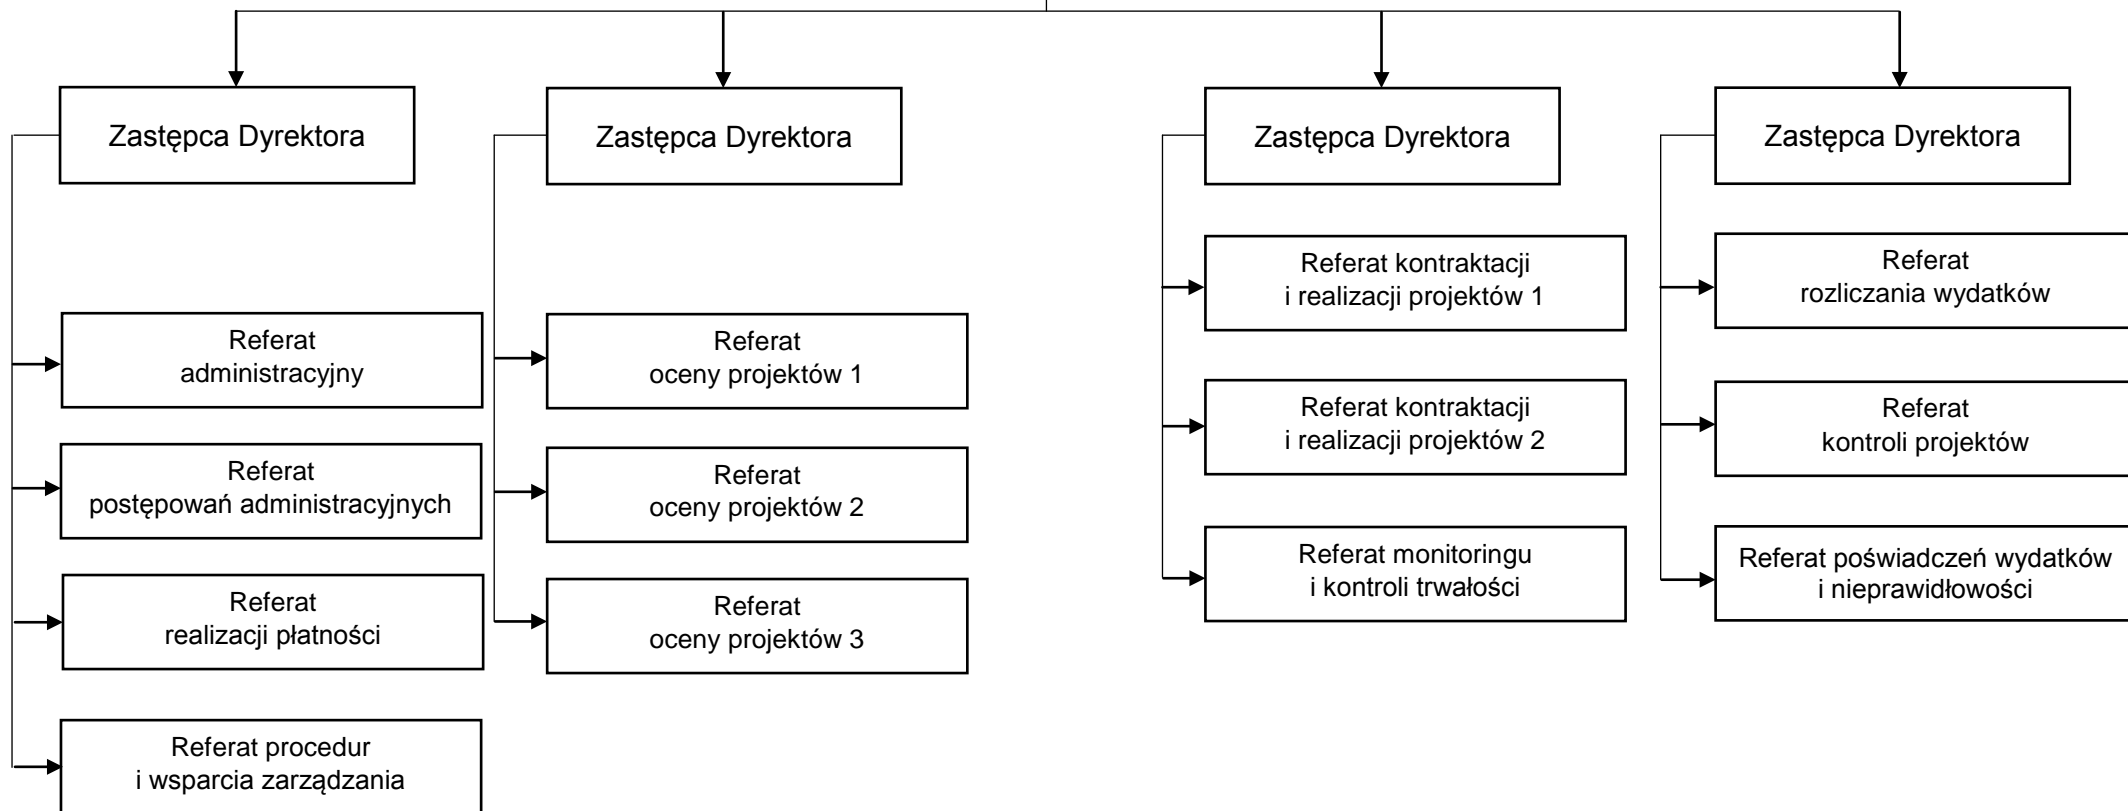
Zastępca Dyrektora

Referat administracyjny

Referat postępowań administracyjnych

Referat realizacji płatności

Referat procedur i wsparcia zarządzania

Zastępca Dyrektora

Referat oceny projektów 1

Referat oceny projektów 2

Referat oceny projektów 3

Zastępca Dyrektora

Referat kontraktacji i realizacji projektów 1

Referat kontraktacji i realizacji projektów 2

Referat monitoringu i kontroli trwałości

Zastępca Dyrektora

Referat rozliczania wydatków

Referat kontroli projektów

Referat poświadczeń wydatków i nieprawidłowości